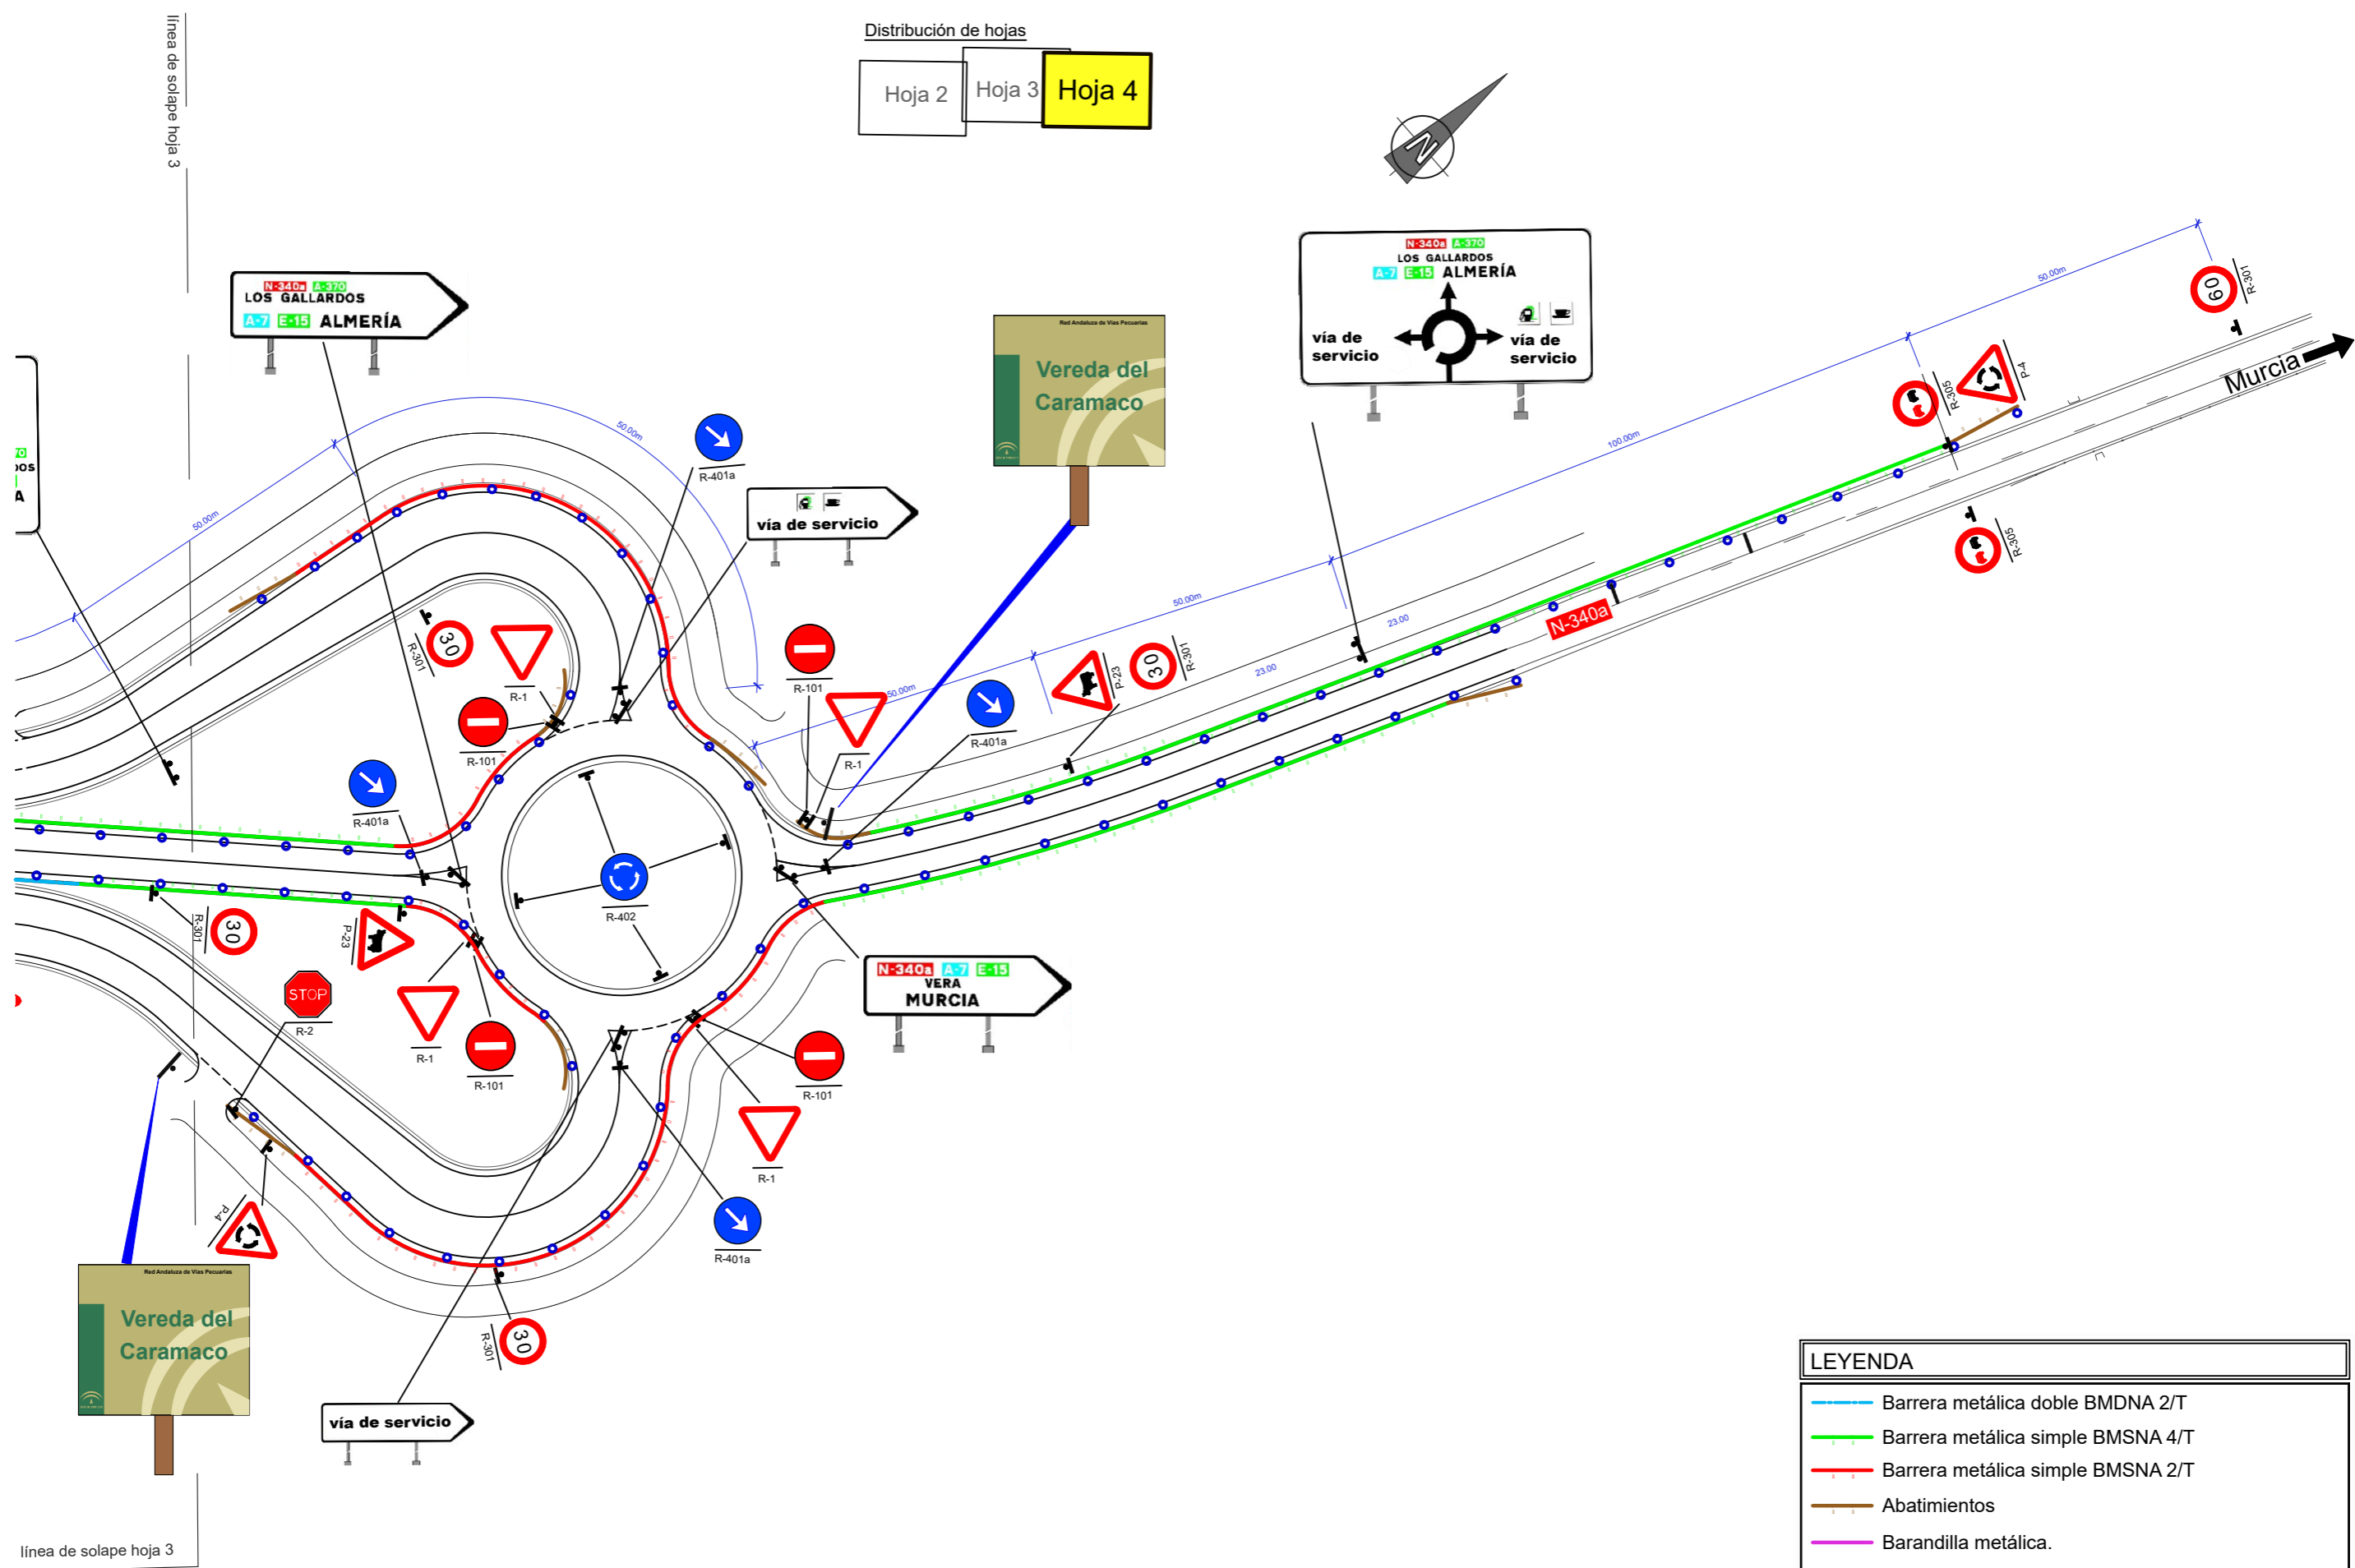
Distribución de hojas

Hoja 2 Hoja 3 Hoja 4

línea de solape hoja 3

N-340a A-370
LOS GALLARDOS
A-7 E-15 ALMERÍA

N-340a A-370
LOS GALLARDOS
A-7 E-15 ALMERÍA
vía de servicio
vía de servicio

Red Andaluza de Vías Pecuarias
Vereda del Caramaco

vía de servicio

R-401a
R-301
30
R-1
R-101
R-401a
R-101
R-1
R-401a
P-23
30
R-301
60
R-301
R-305
P-4
R-305
N-340a
Murcia

50.00m
50.00m
50.00m
50.00m
50.00m
100.00m
23.00
23.00

R-402
R-301
30
P-23
STOP
R-2
R-1
R-101
N-340a A-7 E-15
VERA
MURCIA
R-101
R-1
R-401a
P-4
R-301
30

Red Andaluza de Vías Pecuarias
Vereda del Caramaco

vía de servicio

línea de solape hoja 3

LEYENDA
Barrera metálica doble BMDNA 2/T
Barrera metálica simple BMSNA 4/T
Barrera metálica simple BMSNA 2/T
Abatimientos
Barandilla metálica.